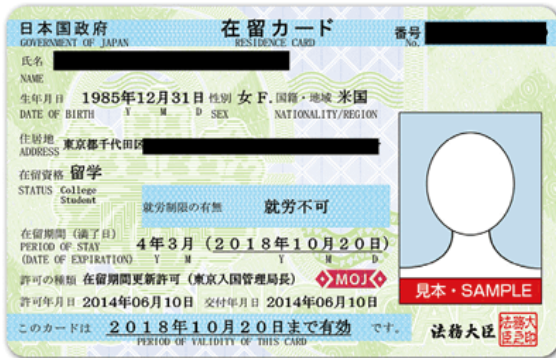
日本国政府
GOVERNMENT OF JAPAN
在留カード
RESIDENCE CARD
番号
No.

氏名
NAME

生年月日 1985年12月31日 性別 女 F. 国籍・地域 米国
DATE OF BIRTH Y M D SEX NATIONALITY/REGION

住居地
ADDRESS 東京都千代田区

在留資格 留学
STATUS College Student

就労制限の有無 就労不可

在留期間（満了日）
PERIOD OF STAY
(DATE OF EXPIRATION)
4年3月（2018年10月20日）
Y M D

許可の種類 在留期間更新許可（東京入国管理局長）
MOJ

許可年月日 2014年06月10日 交付年月日 2014年06月10日

見本・SAMPLE

このカードは 2018年10月20日まで有効 です。
PERIOD OF VALIDITY OF THIS CARD

法務大臣
法務大臣之印